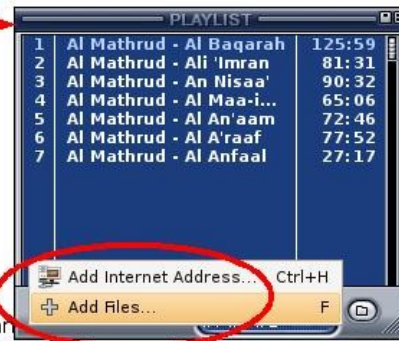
PLAYLIST

| 1 | Al Mathrud - Al Baqarah | 125:59 |
|---|---|---|
| 2 | Al Mathrud - Ali 'Imran | 81:31 |
| 3 | Al Mathrud - An Nisaa' | 90:32 |
| 4 | Al Mathrud - Al Maa-i... | 65:06 |
| 5 | Al Mathrud - Al An'aam | 72:46 |
| 6 | Al Mathrud - Al A'raaf | 77:52 |
| 7 | Al Mathrud - Al Anfaal | 27:17 |

Add Internet Address... Ctrl+H
Add Files... F